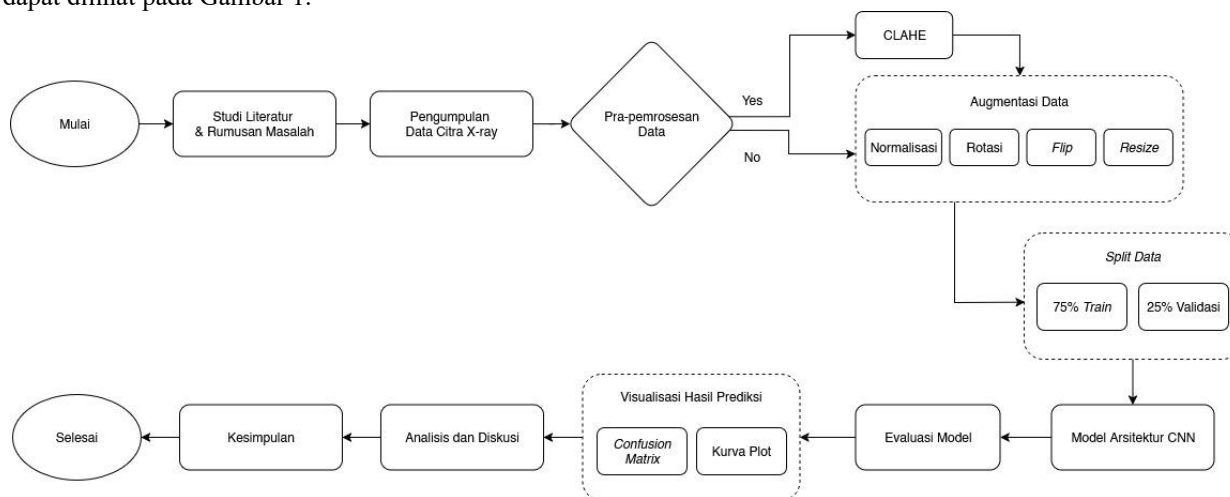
dapat dilihat pada Gambar 1.

Mulai

Studi Literatur & Rumusan Masalah

Pengumpulan Data Citra X-ray

Pra-pemrosesan Data

Yes

No

CLAHE

Augmentasi Data

Normalisasi

Rotasi

Flip

Resize

Split Data

75% Train

25% Validasi

Model Arsitektur CNN

Evaluasi Model

Visualisasi Hasil Prediksi

Confusion Matrix

Kurva Plot

Analisis dan Diskusi

Kesimpulan

Selesai